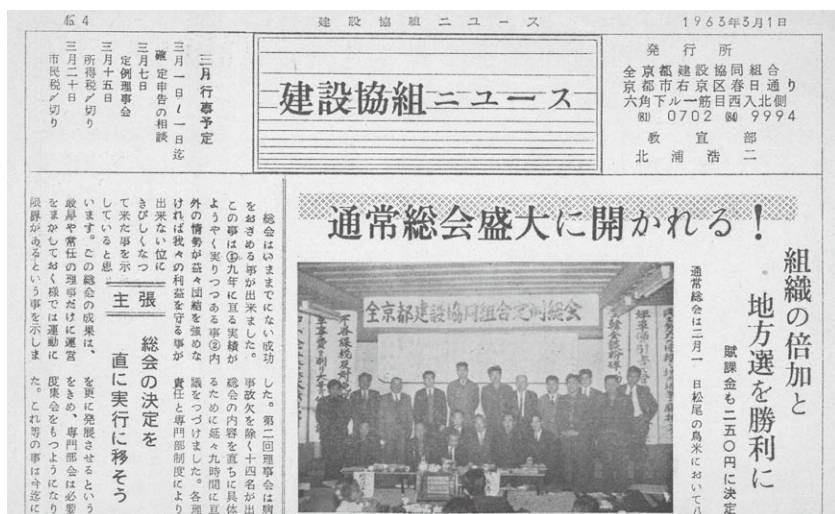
No 4

建設協組ニュース

1963年3月1日

三月行事予定

三月一日～一日迄
確定申告の相談

三月七日
定例理事会

三月十五日
所得税〆切り

三月二十日
市民税〆切り

建設協組ニュース

発行所
全京都建設協同組合
京都市右京区春日通り
六角下ル一筋目西入北側
(81) 0702 (84) 9994

教宣部
北浦浩二

通常総会盛大に開かれる！

組織の倍加と
地方選を勝利に

賦課金も二〇円に決定

通常総会は二月一日松尾の鳥米において八

全京都建設協同組合定例総会

主張

総会の決定を
直に実行に移そう

総会はいままでにない成功をおさめる事が出来ました。この事は⑤九年に亘る実績がようやく実りつつある②内外の情勢が益々困難を強めれば我々の利益を守る事が出来ない位にきびしくなって来た事を示していると思います。この総会の成果は、役員や常任の理事だけに運営をまかしておく様では運動に限界があるという事を示しま

した。第二回理事会は旗事故欠を除く十四名が出総会の内容を直ちに具体るために延々九時間に亘議をつづけました。各理責任と専門部制度により

を更に発展させるというをきめ、専門部会は必要度集会をもつようになりた。これ等の事は今迄に